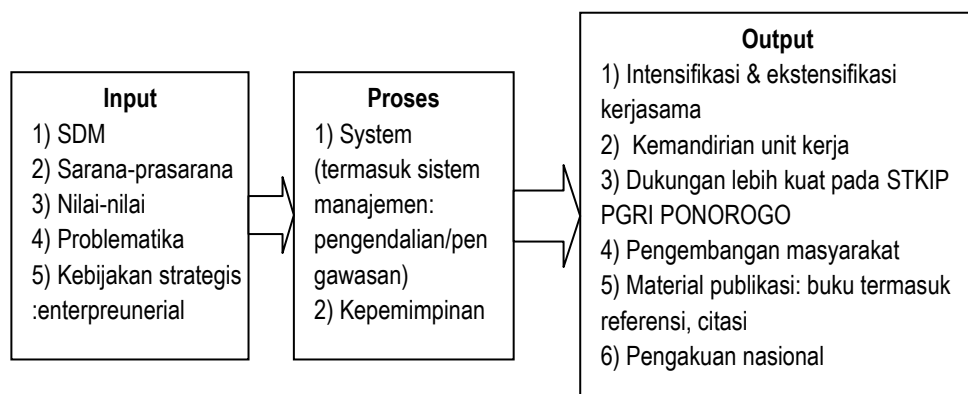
Input
1) SDM
2) Sarana-prasarana
3) Nilai-nilai
4) Problematika
5) Kebijakan strategis :enterpreunerial

Proses
1) System (termasuk sistem manajemen: pengendalian/pengawasan)
2) Kepemimpinan

Output
1) Intensifikasi & ekstensifikasi kerjasama
2) Kemandirian unit kerja
3) Dukungan lebih kuat pada STKIP PGRI PONOROGO
4) Pengembangan masyarakat
5) Material publikasi: buku termasuk referensi, citasi
6) Pengakuan nasional